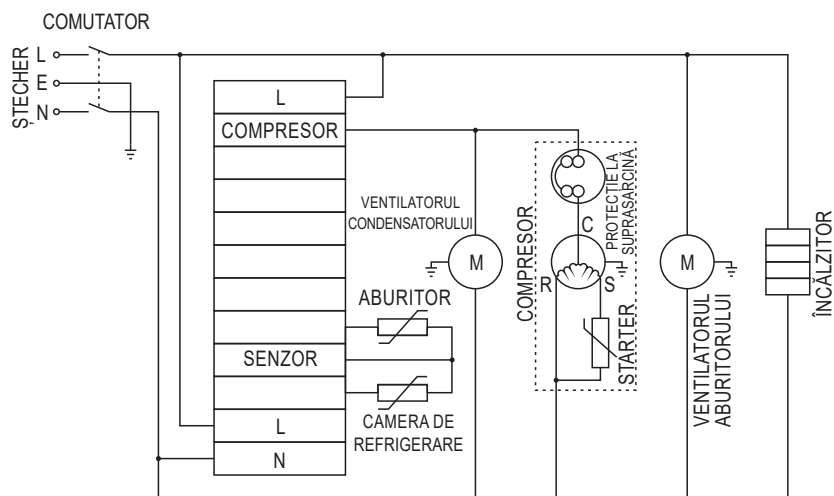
COMUTATOR

ȘTECHER L E N

L
COMPRESOR

VENTILATORUL CONDENSATORULUI

M

ABURITOR

SENZOR

CAMERA DE REFRIGERARE

L
N

COMPRESOR

PROTECȚIE LA SUPRASARCINĂ

C
R
S

STARTER

M

VENTILATORUL ABURITORULUI

ÎNCĂLZITOR